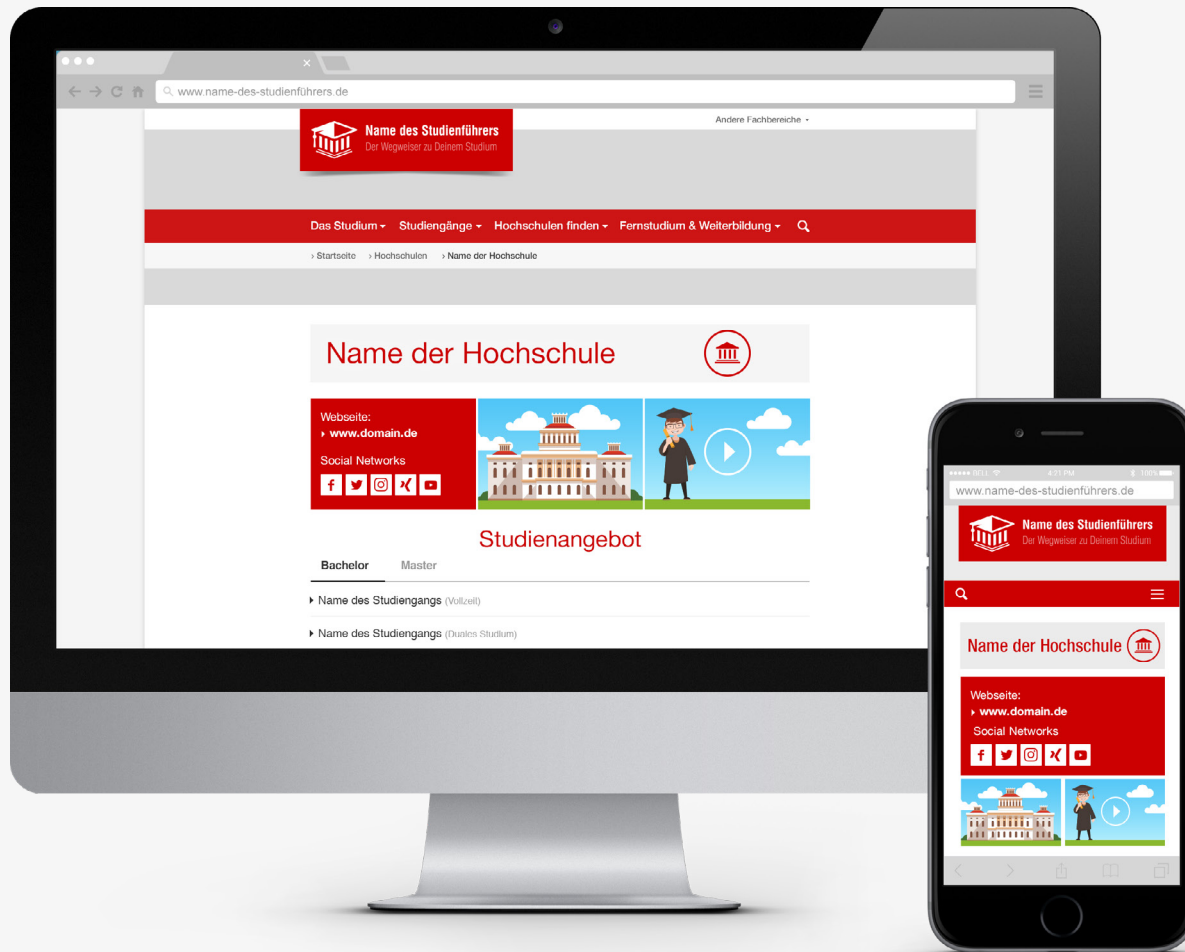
www.name-des-studienführers.de

Andere Fachbereiche

Name des Studienführers
Der Wegweiser zu Deinem Studium

Das Studium Studiengänge Hochschulen finden Fernstudium & Weiterbildung

› Startseite › Hochschulen › Name der Hochschule

Name der Hochschule

Webseite:
› www.domain.de

Social Networks

Studienangebot

Bachelor Master

Name des Studiengangs (Vollzeit)

Name des Studiengangs (Duales Studium)

4:21 PM 100%

www.name-des-studienführers.de

Name des Studienführers
Der Wegweiser zu Deinem Studium

Name der Hochschule

Webseite:
› www.domain.de
Social Networks